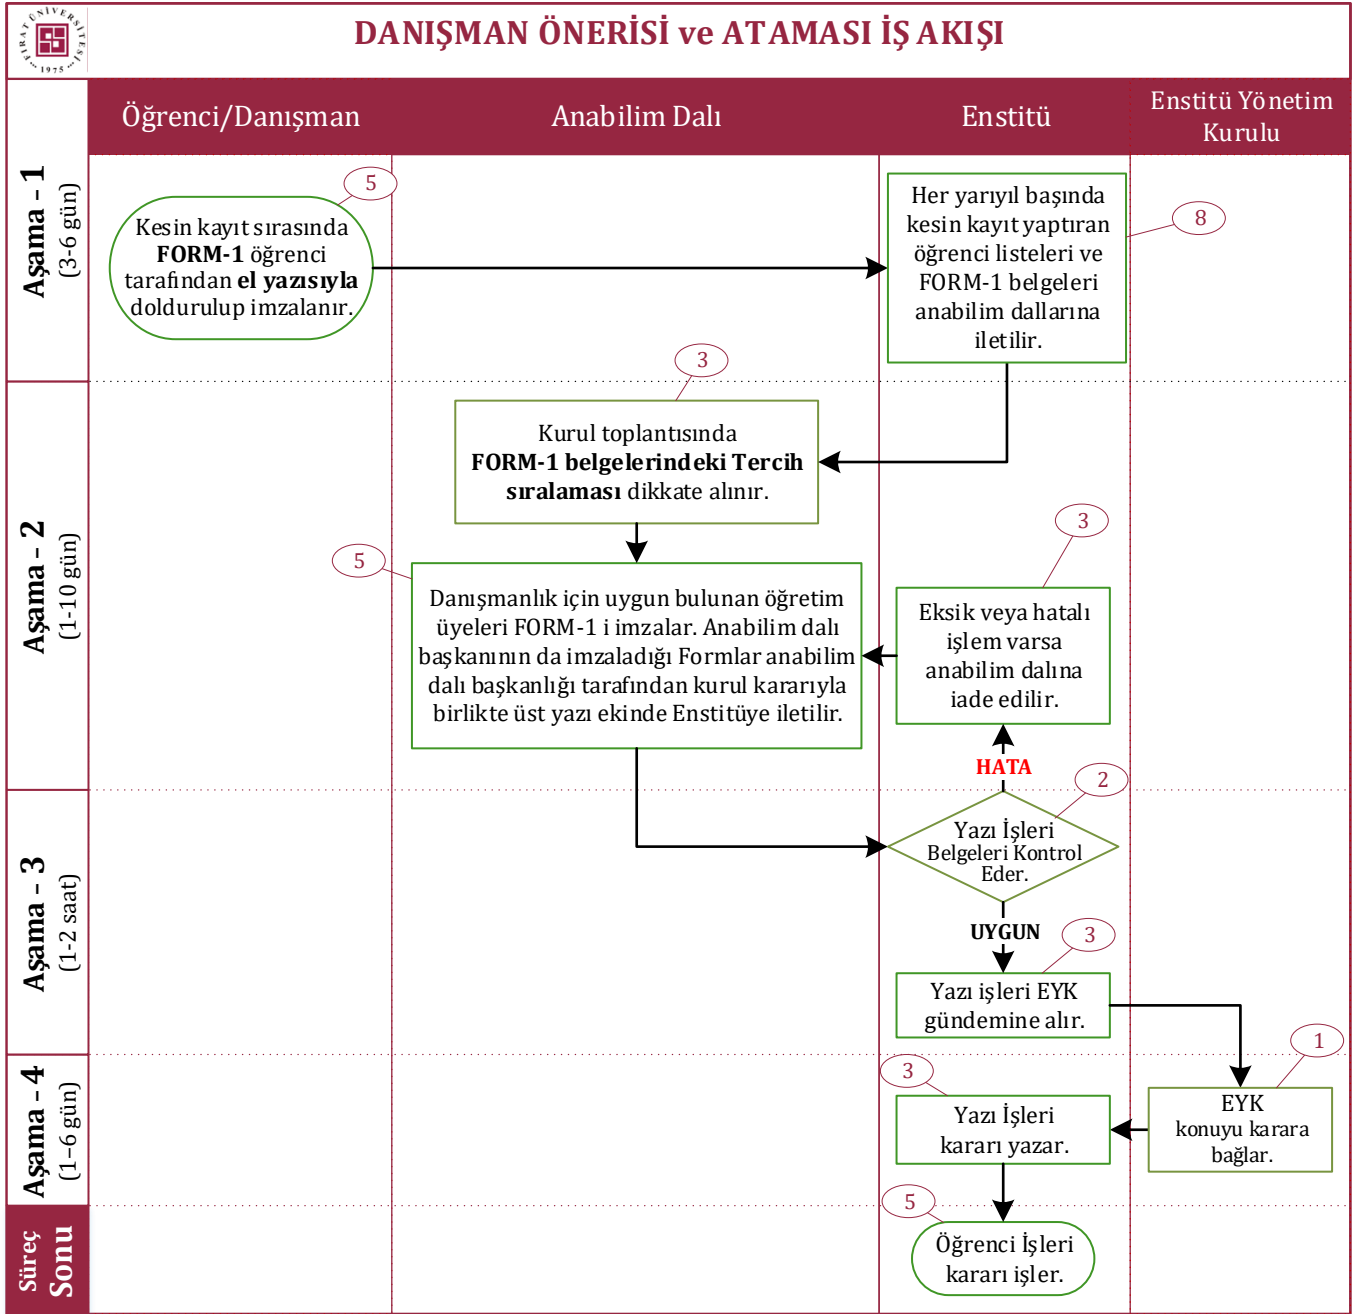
FIRAT ÜNİVERSİTESİ 1975

DANIŞMAN ÖNERİSİ ve ATAMASI İŞ AKIŞI

Öğrenci/Danışman

Anabilim Dalı

Enstitü

Enstitü Yönetim Kurulu

Aşama - 1 (3-6 gün)

5

Kesin kayıt sırasında **FORM-1** öğrenci tarafından **el yazısıyla** doldurulup imzalanır.

Her yarıyıl başında kesin kayıt yaptıran öğrenci listeleri ve FORM-1 belgeleri anabilim dallarına iletilir.

8

Aşama - 2 (1-10 gün)

3

Kurul toplantısında **FORM-1 belgelerindeki Tercih sıralaması** dikkate alınır.

5

Danışmanlık için uygun bulunan öğretim üyeleri FORM-1 i imzalar. Anabilim dalı başkanının da imzaladığı Formlar anabilim dalı başkanlığı tarafından kurul kararıyla birlikte üst yazı ekinde Enstitüye iletilir.

3

Eksik veya hatalı işlem varsa anabilim dalına iade edilir.

HATA

Aşama - 3 (1-2 saat)

2

Yazı İşleri Belgeleri Kontrol Eder.

UYGUN

3

Yazı işleri EYK gündemine alır.

Aşama - 4 (1-6 gün)

1

3

Yazı İşleri kararı yazar.

EYK konuyu karara bağlar.

Süreç Sonu

5

Öğrenci İşleri kararı işler.